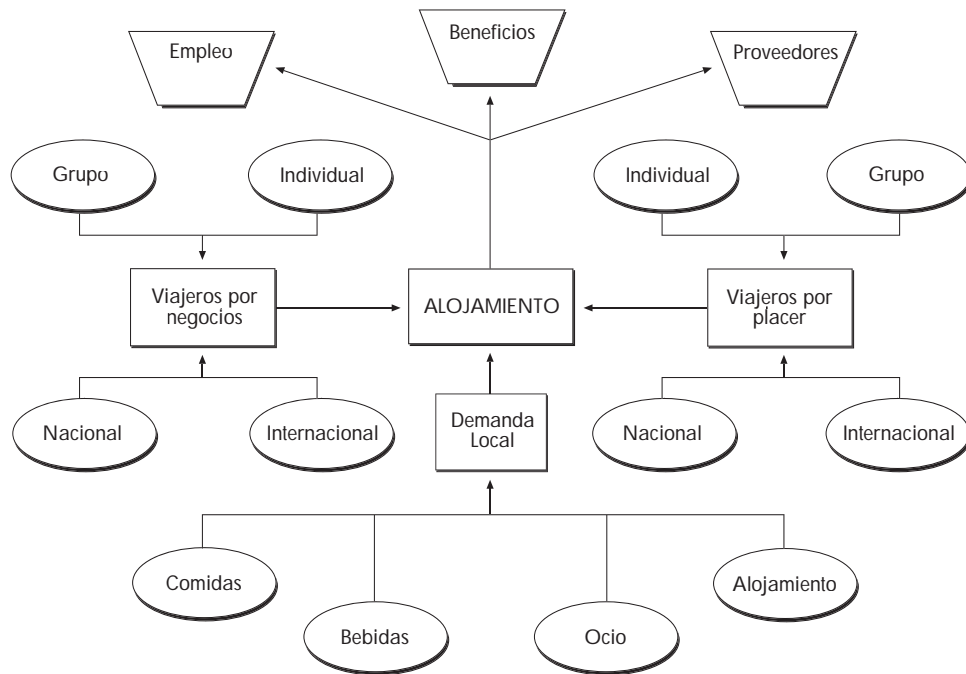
Empleo

Beneficios

Proveedores

Grupo

Individual

Individual

Grupo

Viajeros por negocios

ALOJAMIENTO

Viajeros por placer

Nacional

Internacional

Demanda Local

Nacional

Internacional

Comidas

Bebidas

Ocio

Alojamiento